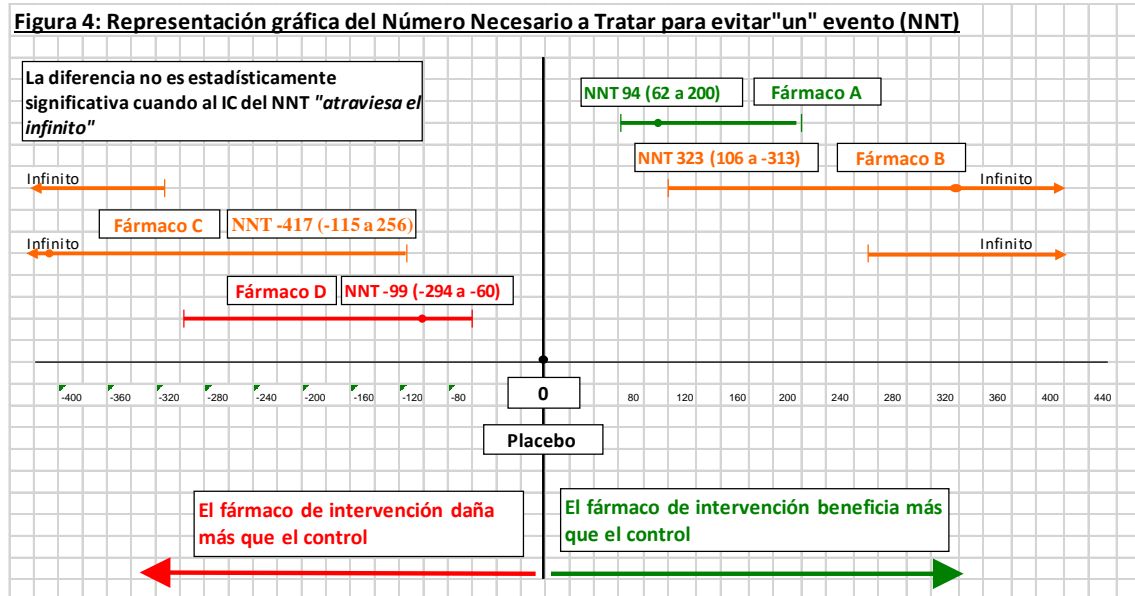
Figura 4: Representación gráfica del Número Necesario a Tratar para evitar"un" evento (NNT)

La diferencia no es estadísticamente significativa cuando al IC del NNT *"atraviesa el infinito"*

NNT 94 (62 a 200)

Fármaco A

NNT 323 (106 a -313)

Fármaco B

Infinito

Infinito

Fármaco C

NNT -417 (-115 a 256)

Infinito

Infinito

Fármaco D

NNT -99 (-294 a -60)

-400 -360 -320 -280 -240 -200 -160 -120 -80

0

80 120 160 200 240 280 320 360 400 440

Placebo

El fármaco de intervención daña más que el control

El fármaco de intervención beneficia más que el control